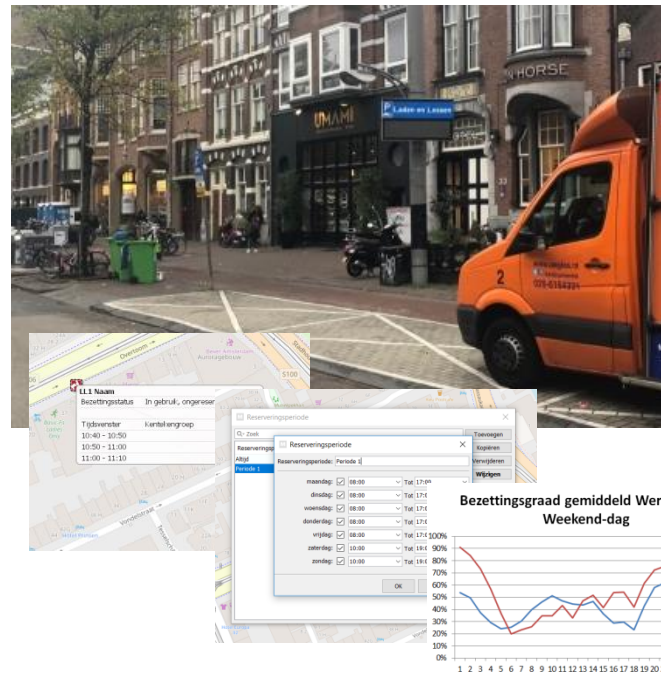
N HORSE

UMAMI

P Laden en Lossen

2

079-6184331

LL1 Naam

Bezettingsstatus In gebruik, ongereser

Tijdsvenster Kentekengroep
10:40 - 10:50
10:50 - 11:00
11:00 - 11:10

Overtoom

Vondelstraat

Reserveringsperiode

Zoek

Reserveringsp
Altijd
Periode 1

Toevoegen
Kopiëren
Verwijderen
Wijzigen

Reserveringsperiode

Reserveringsperiode: Periode 1

| | | | | |
|---|---|---|---|---|
| maandag: | ☑ | 08:00 | Tot | 17:00 |
| dinsdag: | ☑ | 08:00 | Tot | 17:00 |
| woensdag: | ☑ | 08:00 | Tot | 17:00 |
| donderdag: | ☑ | 08:00 | Tot | 17:00 |
| vrijdag: | ☑ | 08:00 | Tot | 17:00 |
| zaterdag: | ☑ | 10:00 | Tot | 19:00 |
| zondag: | ☑ | 10:00 | Tot | 19:00 |

OK

Bezettingsgraad gemiddeld Wer
Weekend-dag

100%
90%
80%
70%
60%
50%
40%
30%
20%
10%
0%
1 2 3 4 5 6 7 8 9 10 11 12 13 14 15 16 17 18 19 20